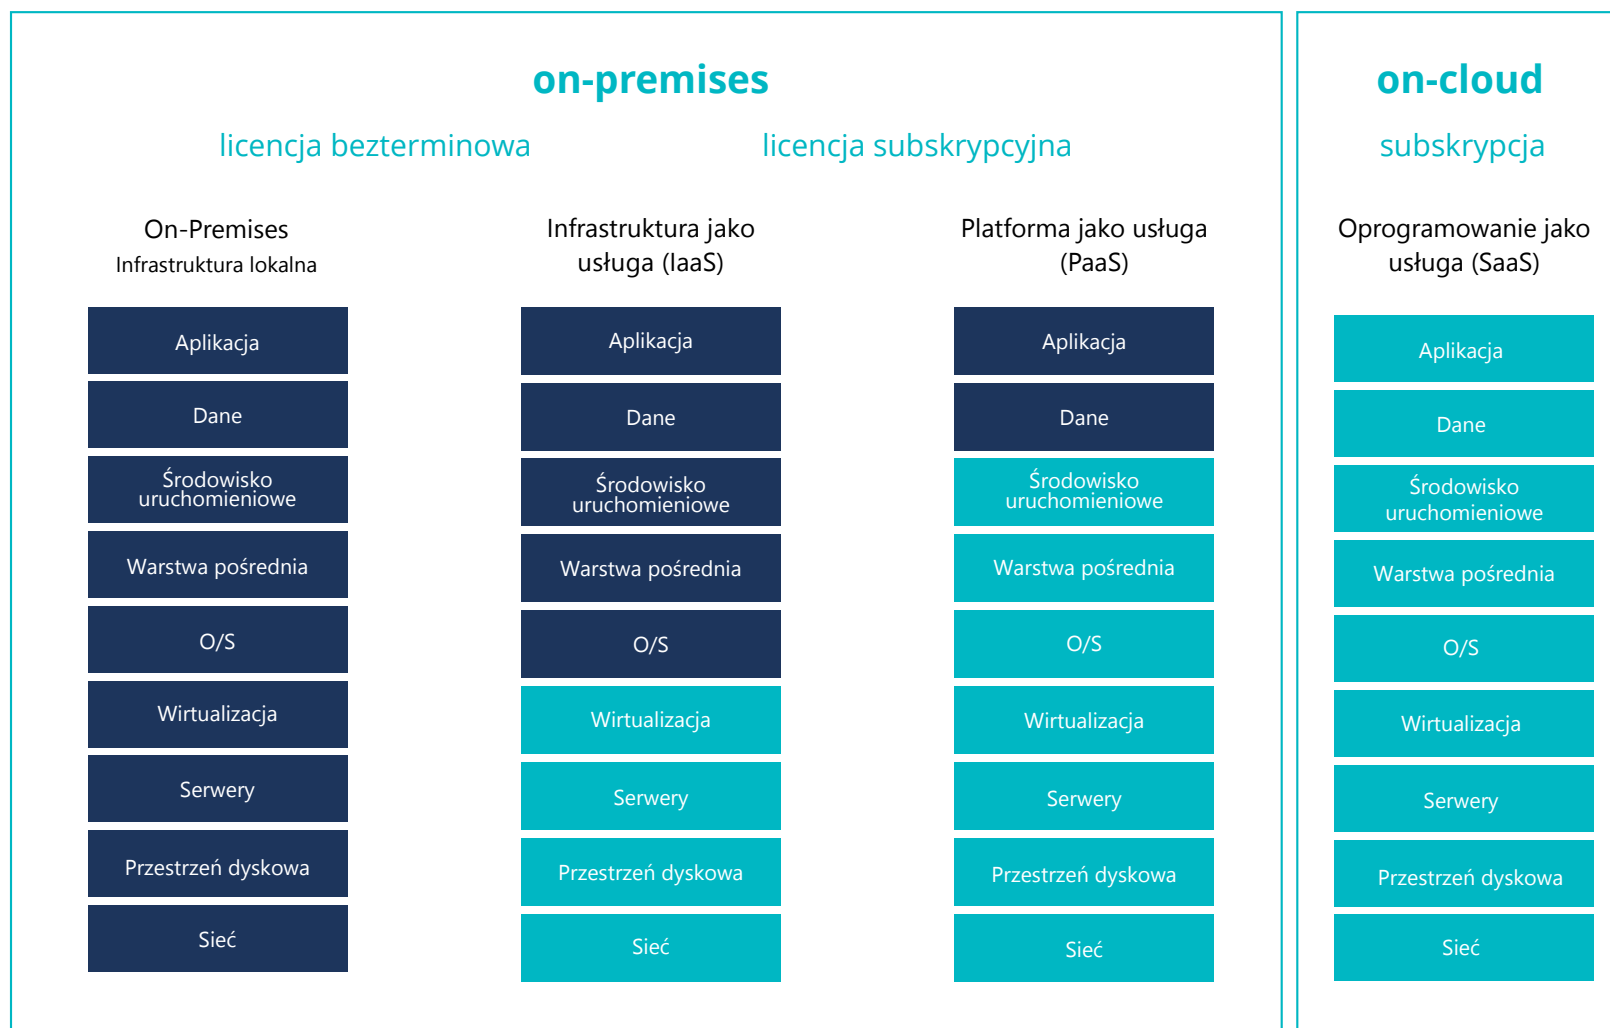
on-premises

licencja bezterminowa

licencja subskrypcyjna

On-Premises
Infrastruktura lokalna

Aplikacja
Dane
Środowisko uruchomieniowe
Warstwa pośrednia
O/S
Wirtualizacja
Serwery
Przestrzeń dyskowa
Sieć

Infrastruktura jako usługa (laaS)

Aplikacja
Dane
Środowisko uruchomieniowe
Warstwa pośrednia
O/S
Wirtualizacja
Serwery
Przestrzeń dyskowa
Sieć

Platforma jako usługa (PaaS)

Aplikacja
Dane
Środowisko uruchomieniowe
Warstwa pośrednia
O/S
Wirtualizacja
Serwery
Przestrzeń dyskowa
Sieć

on-cloud

subskrypcja

Oprogramowanie jako usługa (SaaS)

Aplikacja
Dane
Środowisko uruchomieniowe
Warstwa pośrednia
O/S
Wirtualizacja
Serwery
Przestrzeń dyskowa
Sieć